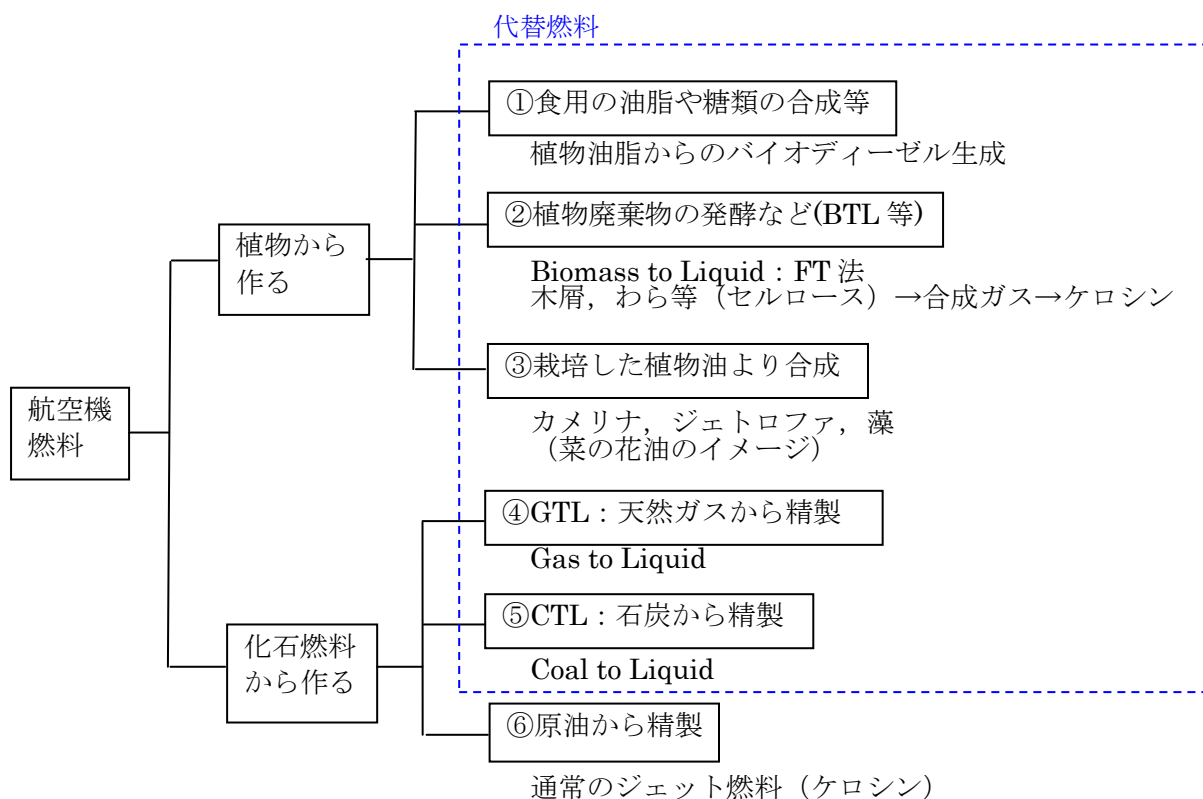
代替燃料

航空機燃料

植物から作る

①食用の油脂や糖類の合成等
植物油脂からのバイオディーゼル生成

②植物廃棄物の発酵など(BTL 等)
Biomass to Liquid：FT 法
木屑，わら等（セルロース）→合成ガス→ケロシン

③栽培した植物油より合成
カメリナ，ジェトロファ，藻
（菜の花油のイメージ）

化石燃料から作る

④GTL：天然ガスから精製
Gas to Liquid

⑤CTL：石炭から精製
Coal to Liquid

⑥原油から精製
通常のジェット燃料（ケロシン）